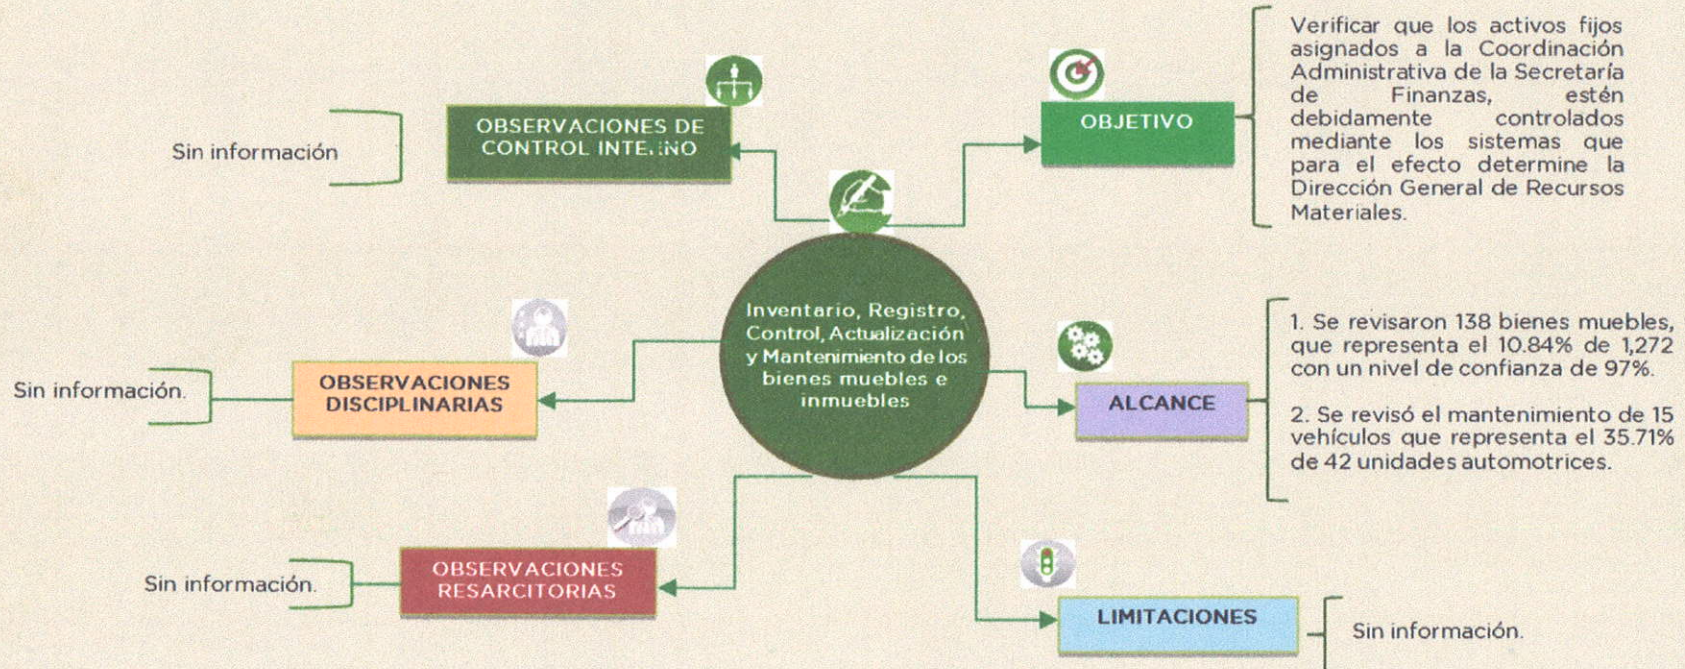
Inventario, Registro, Control, Actualización y Mantenimiento de los bienes muebles e inmuebles

OBSERVACIONES DE CONTROL INTE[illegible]NO

Sin información

OBJETIVO

Verificar que los activos fijos asignados a la Coordinación Administrativa de la Secretaría de Finanzas, estén debidamente controlados mediante los sistemas que para el efecto determine la Dirección General de Recursos Materiales.

OBSERVACIONES DISCIPLINARIAS

Sin información.

ALCANCE

1. Se revisaron 138 bienes muebles, que representa el 10.84% de 1,272 con un nivel de confianza de 97%.

2. Se revisó el mantenimiento de 15 vehículos que representa el 35.71% de 42 unidades automotrices.

OBSERVACIONES RESARCITORIAS

Sin información.

LIMITACIONES

Sin información.